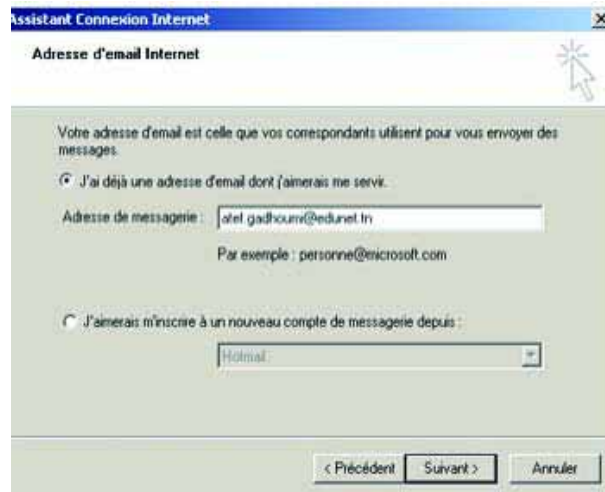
ssistant Connexion Internet

Adresse d'email Internet

Votre adresse d'email est celle que vos correspondants utilisent pour vous envoyer des messages.

J'ai déjà une adresse d'email dont j'aimerais me servir.

Adresse de messagerie : atef.gadhoumi@edunet.tn

Par exemple : personne@microsoft.com

J'aimerais m'inscrire à un nouveau compte de messagerie depuis :

Hotmail

< Précédent Suivant > Annuler